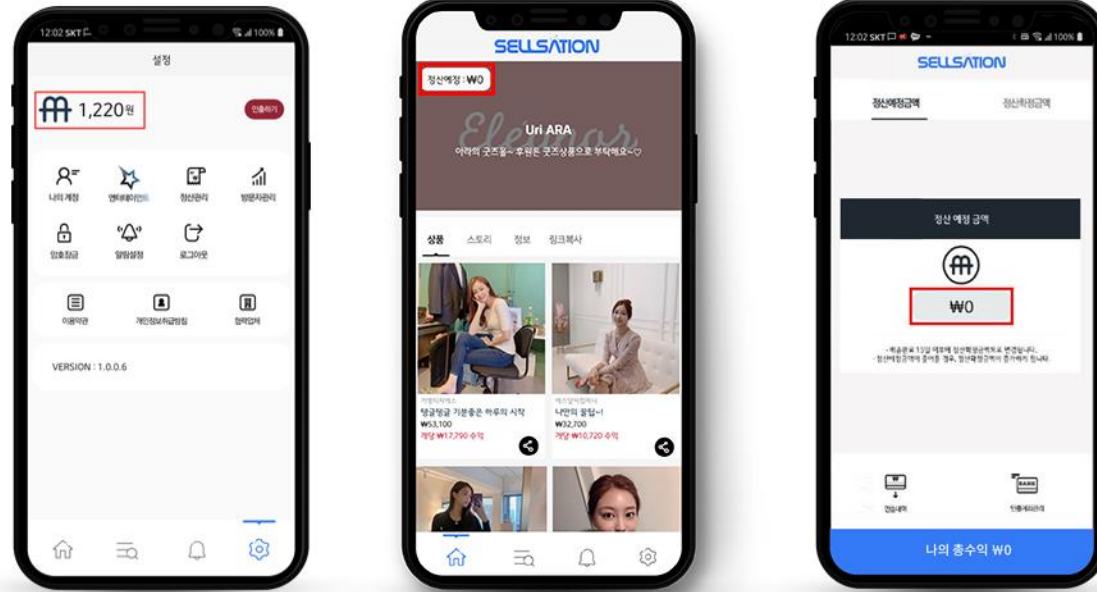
12:02 SKT 100%

설정

1,220원

인출하기

나의 계정

엔터테이먼트

정산관리

방문자관리

암호잠금

알림설정

로그아웃

이용약관

개인정보처리방침

협력업체

VERSION : 1.0.0.6

SELLSATION

정산예정 : ₩0

Uri ARA

아라의 굿즈월~ 후원은 굿즈상품으로 부탁해요~♡

상품 스토리 정보 링크복사

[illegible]

탱글탱글 기분좋은 하루의 시작

₩53,100

개당 ₩17,790 수익

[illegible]

나만의 물탑~!

₩32,700

개당 ₩10,720 수익

12:02 SKT 100%

SELLSATION

정산예정금액

정산확정금액

정산 예정 금액

₩0

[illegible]

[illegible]

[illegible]

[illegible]

나의 총수익 ₩0